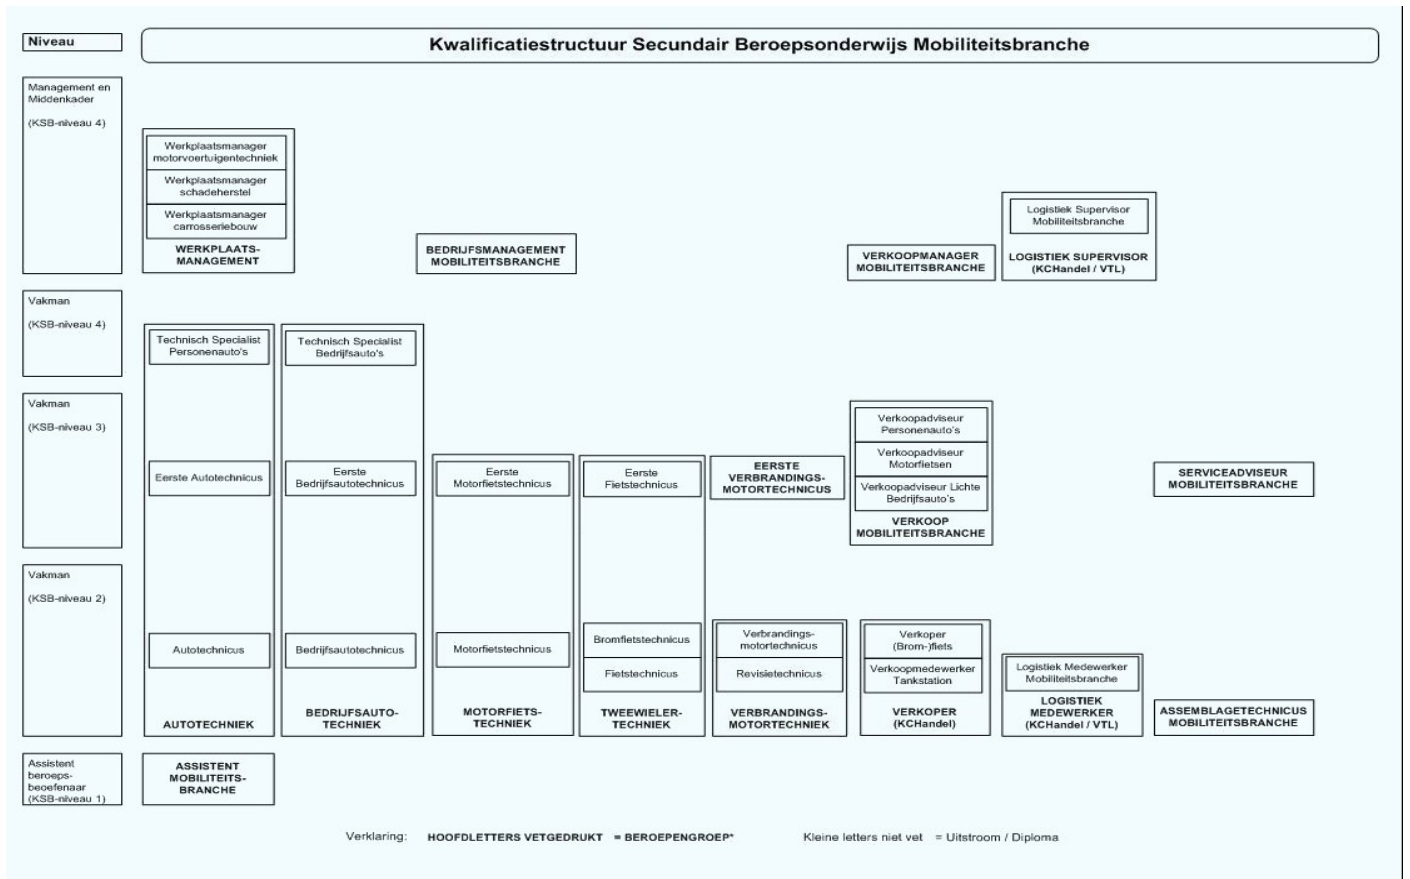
Niveau

Kwalificatiestructuur Secundair Beroepsonderwijs Mobiliteitsbranche

Management en Middenkader

(KSB-niveau 4)

Werkplaatsmanager motorvoertuigentechniek

Werkplaatsmanager schadeherstel

Werkplaatsmanager carrosseriebouw

WERKPLAATS-MANAGEMENT

BEDRIJFSMANAGEMENT MOBILITEITSBRANCHE

VERKOOPMANAGER MOBILITEITSBRANCHE

Logistiek Supervisor Mobiliteitsbranche

LOGISTIEK SUPERVISOR (KCHandel / VTL)

Vakman

(KSB-niveau 4)

Technisch Specialist Personenauto's

Technisch Specialist Bedrijfsauto's

Vakman

(KSB-niveau 3)

Eerste Autotechnicus

Eerste Bedrijfsautotechnicus

Eerste Motorfietstechnicus

Eerste Fietstechnicus

EERSTE VERBRANDINGS-MOTORTECHNICUS

Verkoopadviseur Personenauto's

Verkoopadviseur Motorfietsen

Verkoopadviseur Lichte Bedrijfsauto's

VERKOOP MOBILITEITSBRANCHE

SERVICEADVISEUR MOBILITEITSBRANCHE

Vakman

(KSB-niveau 2)

Autotechnicus

Bedrijfsautotechnicus

Motorfietstechnicus

Bromfietstechnicus

Fietstechnicus

Verbrandings-motortechnicus

Revisietechnicus

Verkoper (Brom-)fiets

Verkoopmedewerker Tankstation

Logistiek Medewerker Mobiliteitsbranche

AUTOTECHNIEK

BEDRIJFSAUTO-TECHNIEK

MOTORFIETS-TECHNIEK

TWEEWIELER-TECHNIEK

VERBRANDINGS-MOTORTECHNIEK

VERKOPER (KCHandel)

LOGISTIEK MEDEWERKER (KCHandel / VTL)

ASSEMBLAGETECHNICUS MOBILITEITSBRANCHE

Assistent beroeps-beoefenaar (KSB-niveau 1)

ASSISTENT MOBILITEITS-BRANCHE

Verklaring: HOOFDLETTERS VETGEDRUKT = BEROEPENGROEP* Kleine letters niet vet = Uitstroom / Diploma